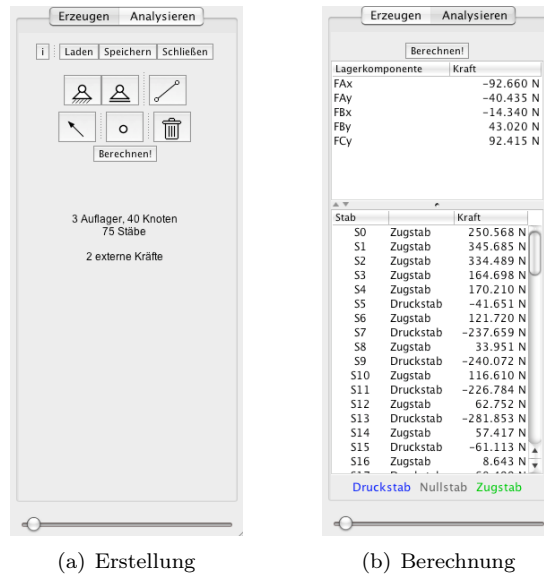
Erzeugen Analysieren

i Laden Speichern Schließen

Berechnen!

3 Auflager, 40 Knoten
75 Stäbe

2 externe Kräfte

(a) Erstellung

Erzeugen Analysieren

Berechnen!

| Lagerkomponente | Kraft |
|---|---|
| FAx | −92.660 N |
| FAy | −40.435 N |
| FBx | −14.340 N |
| FBy | 43.020 N |
| FCy | 92.415 N |

| Stab | | Kraft |
|---|---|---|
| S0 | Zugstab | 250.568 N |
| S1 | Zugstab | 345.685 N |
| S2 | Zugstab | 334.489 N |
| S3 | Zugstab | 164.698 N |
| S4 | Zugstab | 170.210 N |
| S5 | Druckstab | −41.651 N |
| S6 | Zugstab | 121.720 N |
| S7 | Druckstab | −237.659 N |
| S8 | Zugstab | 33.951 N |
| S9 | Druckstab | −240.072 N |
| S10 | Zugstab | 116.610 N |
| S11 | Druckstab | −226.784 N |
| S12 | Zugstab | 62.752 N |
| S13 | Druckstab | −281.853 N |
| S14 | Zugstab | 57.417 N |
| S15 | Druckstab | −61.113 N |
| S16 | Zugstab | 8.643 N |

Druckstab Nullstab Zugstab

(b) Berechnung